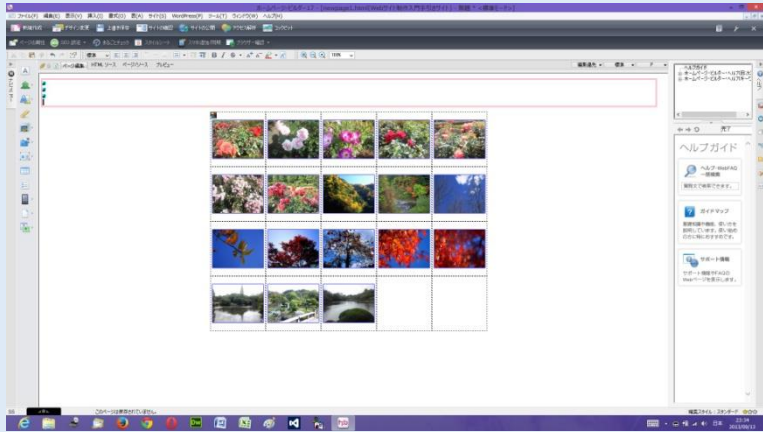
ホームページ・ビルダー17 - [C:\homepage\1.html] Webサイト制作入門カタログガイド : 新規 7 - 標準モード]

ファイル(F) 編集(E) 表示(V) 挿入(I) 書式(O) 表(A) サイト(S) WordPress(P) ツール(T) ウィンドウ(W) ヘルプ(H)

新規作成 デザイン変更 上書き保存 サイトの確認 サイトの公開 かんたん編集 ロゴ

ページの編集 HTML ソース ページ/ソース プレビュー

標準

ヘルプガイド

ヘルプ・Web/FAQ の検索

ガイドマップ

サポート情報

このページは保存されていません。

2015/06/13